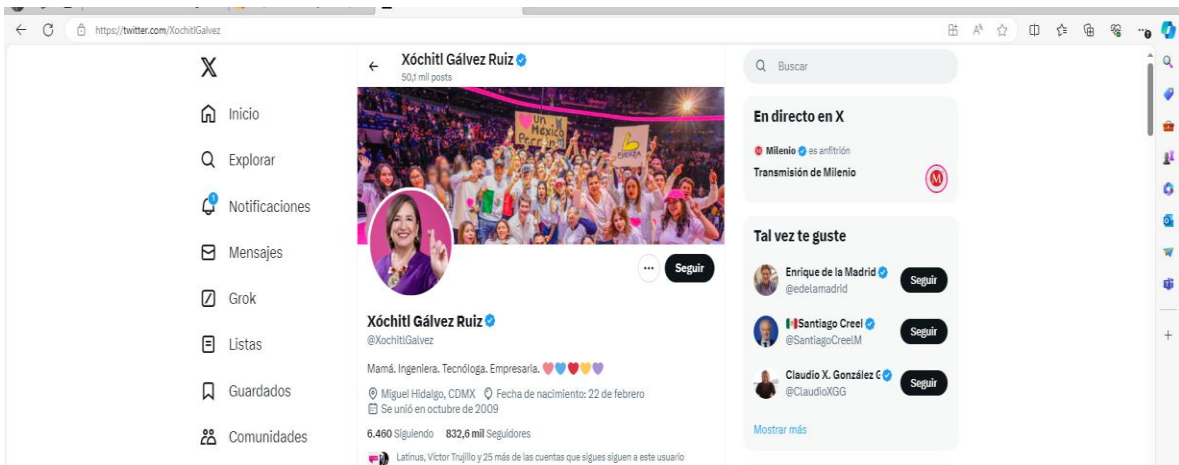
https://twitter.com/XochitlGalvez

X

Inicio

Explorar

Notificaciones

Mensajes

Grok

Listas

Guardados

Comunidades

Xóchitl Gálvez Ruiz
50,1 mil posts

Un México Perr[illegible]

Seguir

Xóchitl Gálvez Ruiz
@XochitlGalvez

Mamá. Ingeniera. Tecnóloga. Empresaria. 💗💙❤️💛💜

Miguel Hidalgo, CDMX Fecha de nacimiento: 22 de febrero
Se unió en octubre de 2009

6.460 Siguiendo 832,6 mil Seguidores

Latinus, Victor Trujillo y 25 más de las cuentas que sigues siguen a este usuario

Buscar

En directo en X

Milenio es anfitrión
Transmisión de Milenio

Tal vez te guste

Enrique de la Madrid
@edelamadrid
Seguir

Santiago Creel
@SantiagoCreelM
Seguir

Claudio X. González G
@ClaudioXGG
Seguir

Mostrar más